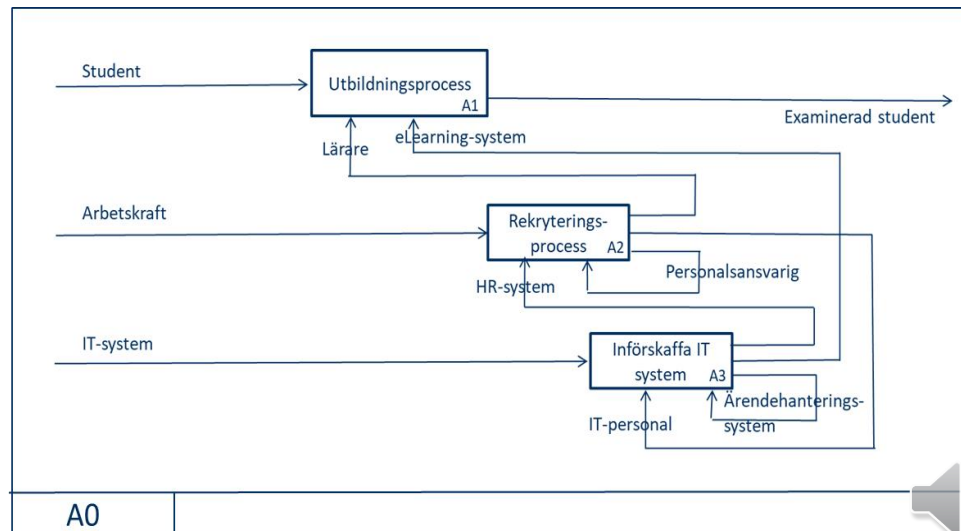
Student

Utbildningsprocess
A1

Examinerad student

Lärare

eLearning-system

Arbetskraft

Rekryterings-
process A2

Personalsansvarig

HR-system

IT-system

Införskaffa IT
system A3

Ärendehanterings-
system

IT-personal

A0